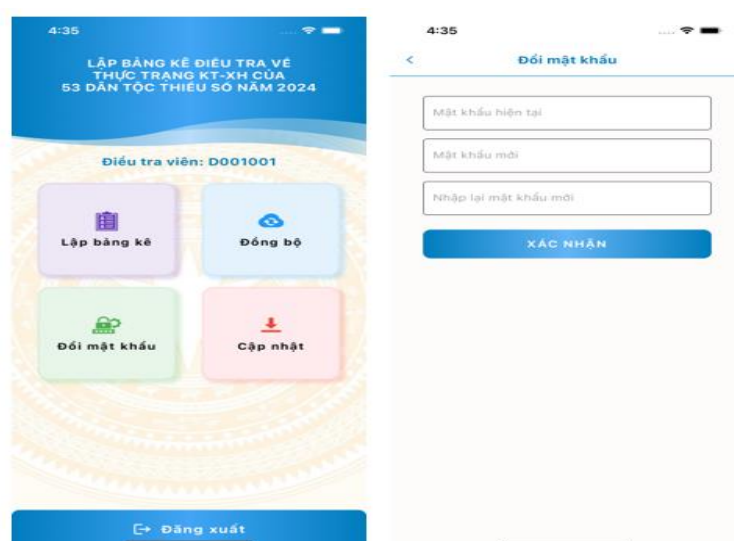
4:35

LẬP BẢNG KÊ ĐIỀU TRA VỀ THỰC TRẠNG KT-XH CỦA 53 DÂN TỘC THIỂU SỐ NĂM 2024

Điều tra viên: D001001

Lập bảng kê

Đồng bộ

Đổi mật khẩu

Cập nhật

Đăng xuất

4:35

<

Đổi mật khẩu

Mật khẩu hiện tại

Mật khẩu mới

Nhập lại mật khẩu mới

XÁC NHẬN